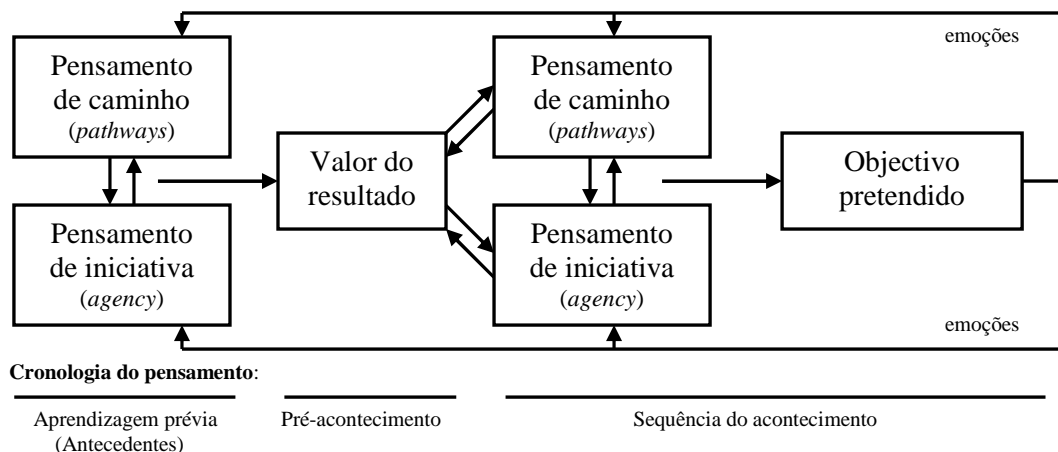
emoções

Pensamento de caminho (*pathways*)

Pensamento de iniciativa (*agency*)

Valor do resultado

Pensamento de caminho (*pathways*)

Pensamento de iniciativa (*agency*)

Objectivo pretendido

emoções

**Cronologia do pensamento**:

Aprendizagem prévia (Antecedentes)

Pré-acontecimento

Sequência do acontecimento